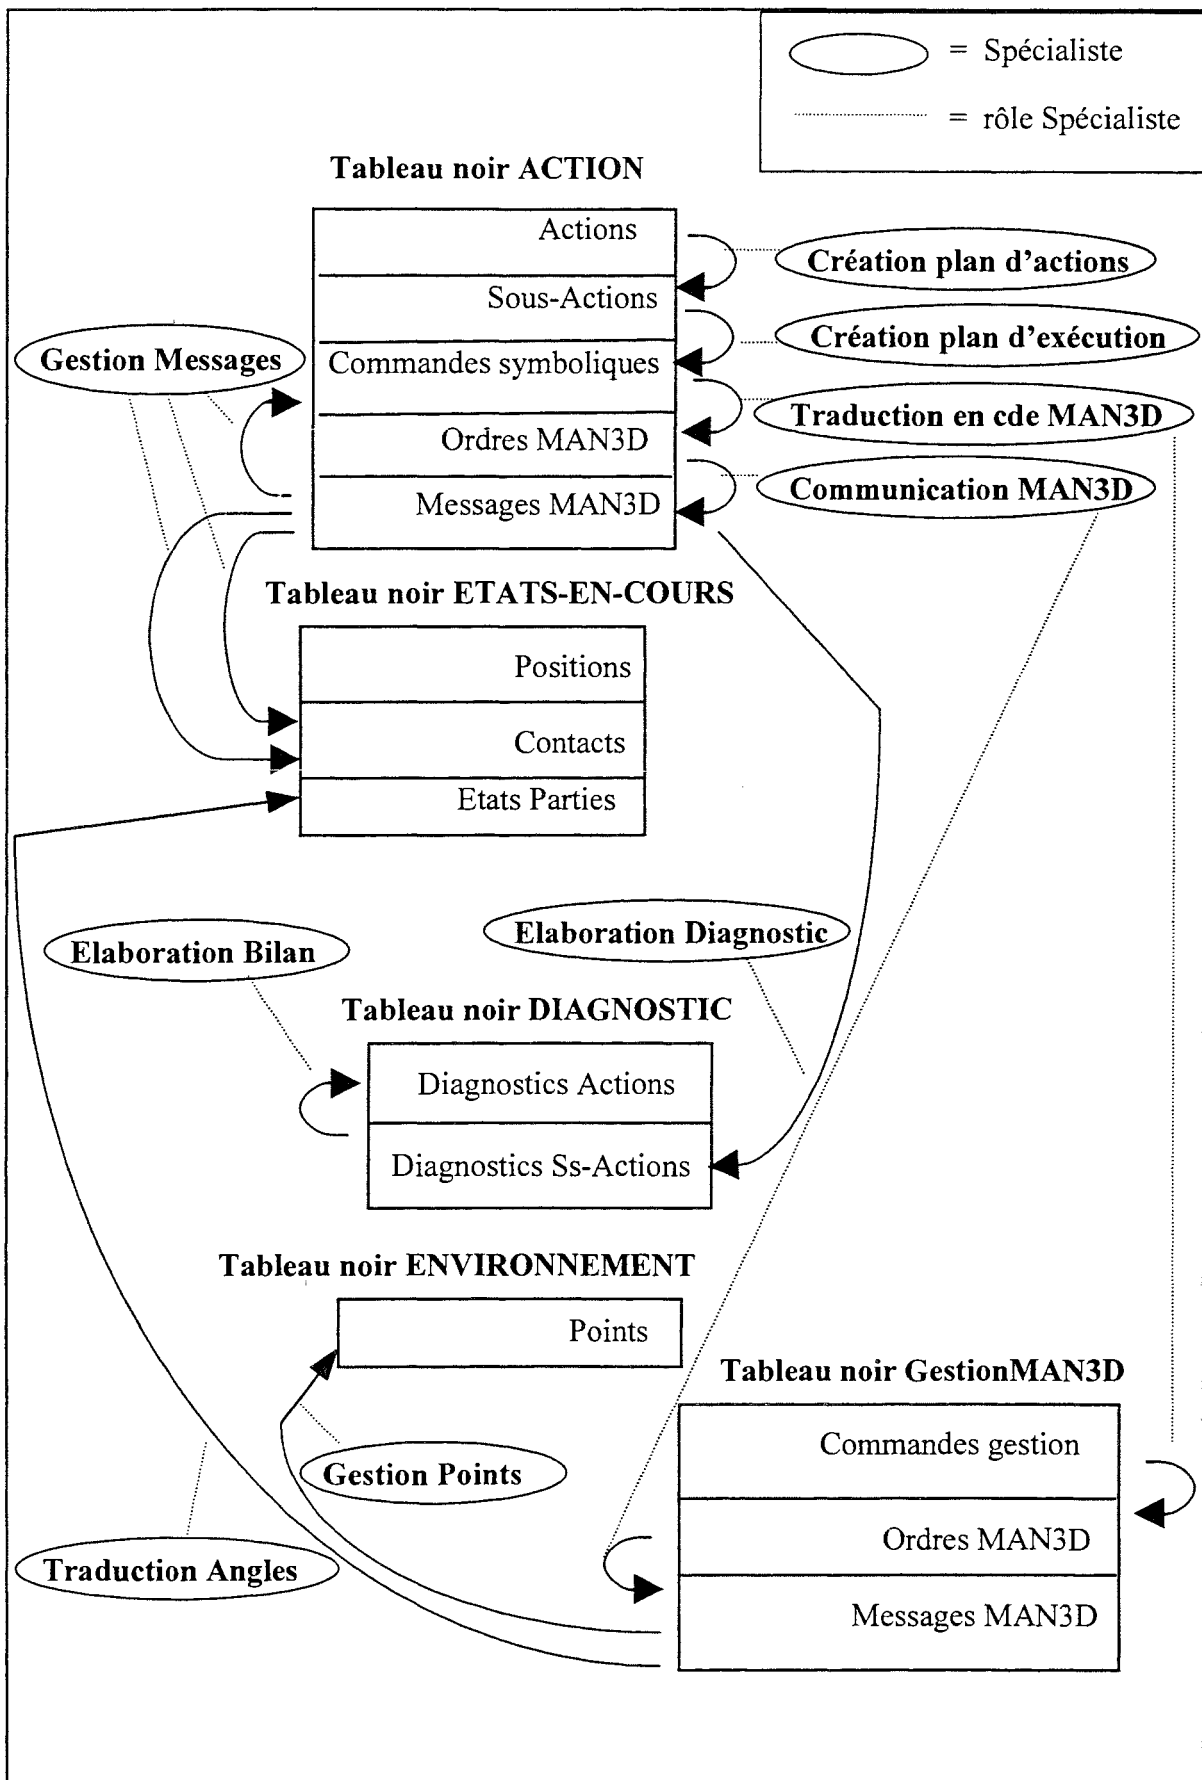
= Spécialiste

= rôle Spécialiste

Tableau noir ACTION

Actions

Sous-Actions

Commandes symboliques

Ordres MAN3D

Messages MAN3D

Création plan d'actions

Création plan d'exécution

Traduction en cde MAN3D

Communication MAN3D

Gestion Messages

Tableau noir ETATS-EN-COURS

Positions

Contacts

Etats Parties

Elaboration Bilan

Elaboration Diagnostic

Tableau noir DIAGNOSTIC

Diagnostics Actions

Diagnostics Ss-Actions

Tableau noir ENVIRONNEMENT

Points

Gestion Points

Traduction Angles

Tableau noir GestionMAN3D

Commandes gestion

Ordres MAN3D

Messages MAN3D